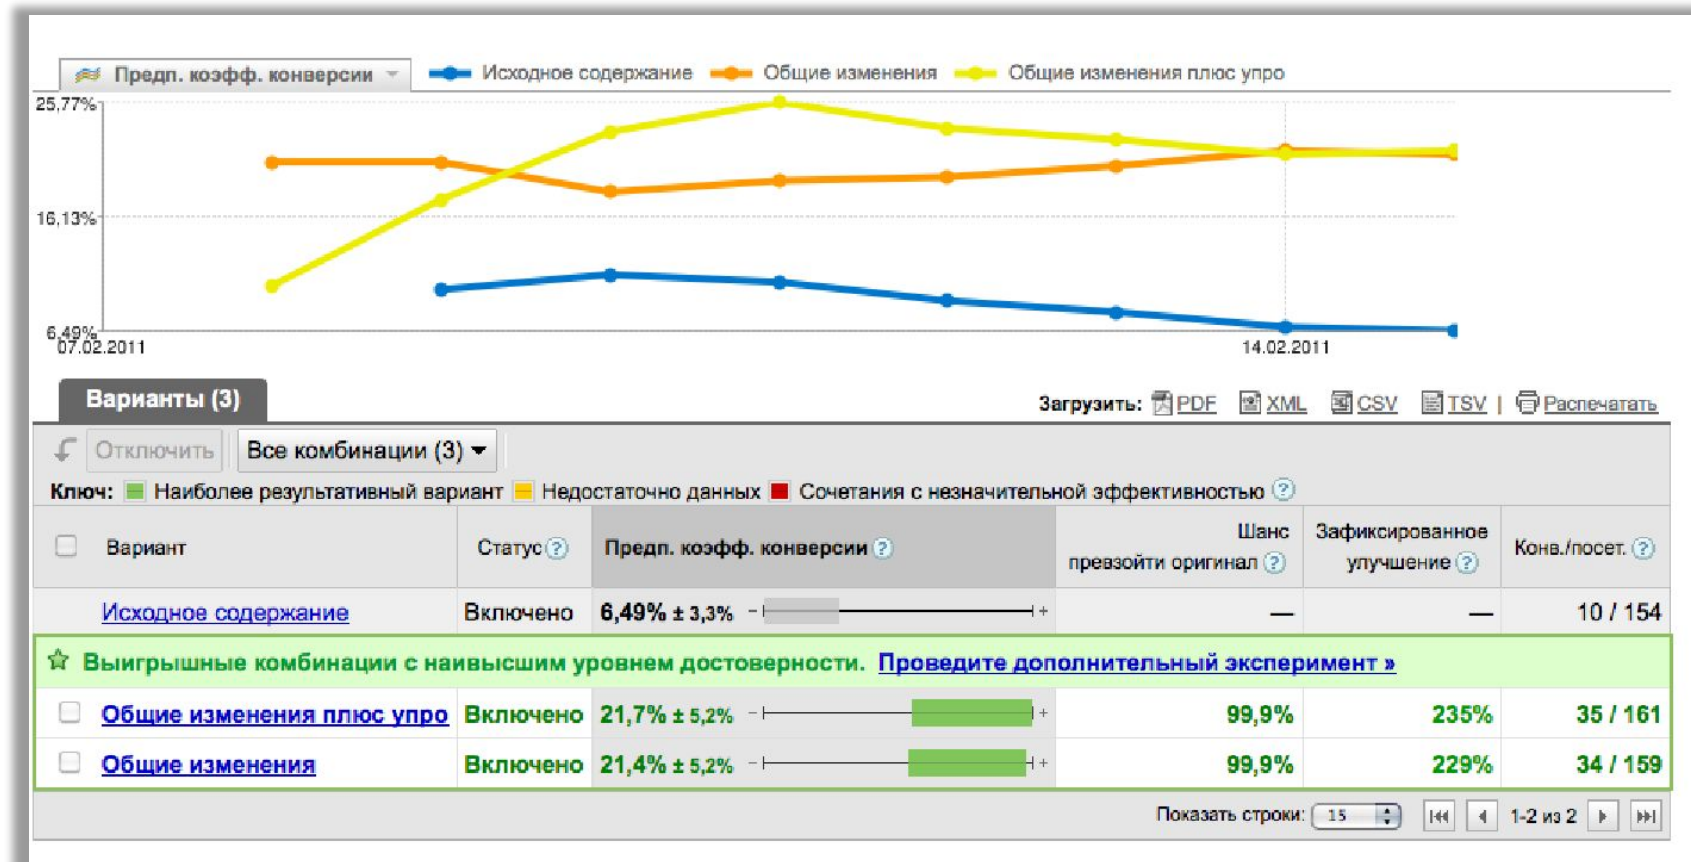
Предп. коэфф. конверсии Исходное содержание Общие изменения Общие изменения плюс упро

25,77%

16,13%

6,49%

07.02.2011

14.02.2011

Варианты (3)

Загрузить: PDF XML CSV TSV | Распечатать

Отключить Все комбинации (3)

Ключ: Наиболее результативный вариант Недостаточно данных Сочетания с незначительной эффективностью ?

| Вариант | Статус ? | Предп. коэфф. конверсии ? | Шанс превзойти оригинал ? | Зафиксированное улучшение ? | Конв./посет. ? |
|---|---|---|---|---|---|
| Исходное содержание | Включено | 6,49% ± 3,3% | — | — | 10 / 154 |
| Выигрышные комбинации с наивысшим уровнем достоверности. Проведите дополнительный эксперимент » | | | | | |
| Общие изменения плюс упро | Включено | 21,7% ± 5,2% | 99,9% | 235% | 35 / 161 |
| Общие изменения | Включено | 21,4% ± 5,2% | 99,9% | 229% | 34 / 159 |

Показать строки: 15 1-2 из 2